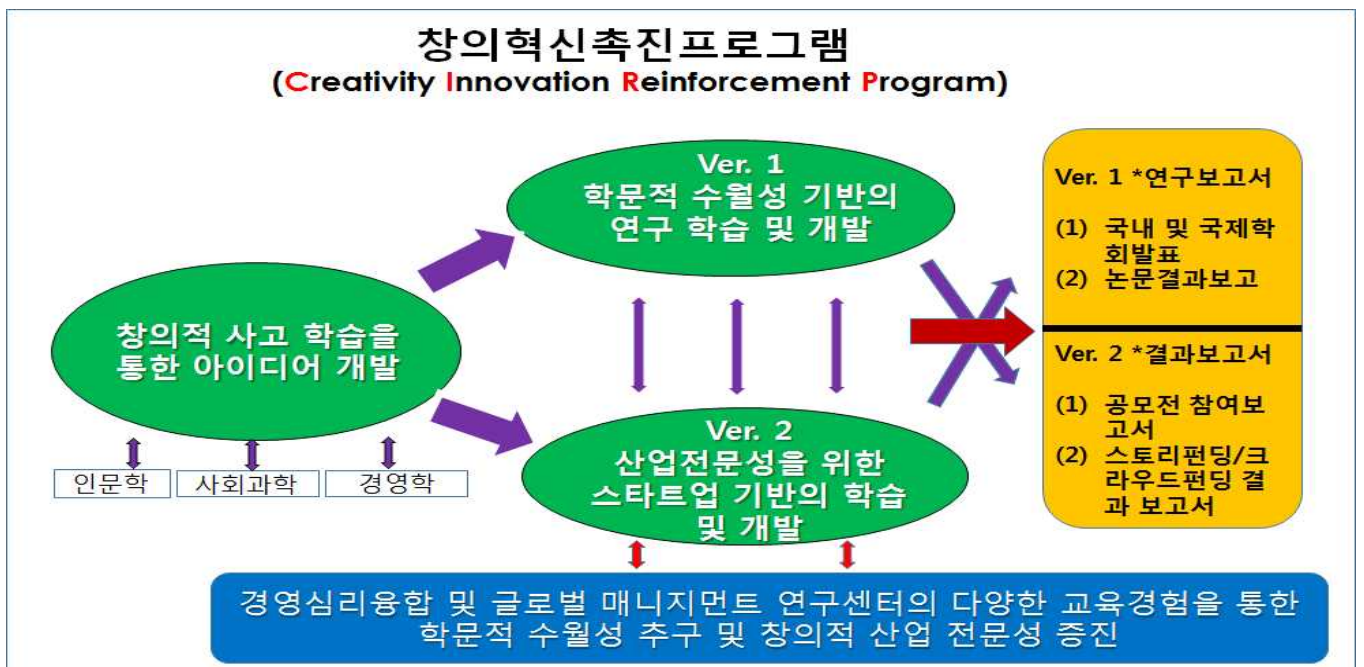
창의혁신촉진프로그램
(Creativity Innovation Reinforcement Program)

창의적 사고 학습을 통한 아이디어 개발

인문학

사회과학

경영학

Ver. 1
학문적 수월성 기반의 연구 학습 및 개발

Ver. 2
산업전문성을 위한 스타트업 기반의 학습 및 개발

Ver. 1 *연구보고서

(1) 국내 및 국제학회발표
(2) 논문결과보고

Ver. 2 *결과보고서

(1) 공모전 참여보고서
(2) 스토리펀딩/크라우드펀딩 결과 보고서

경영심리융합 및 글로벌 매니지먼트 연구센터의 다양한 교육경험을 통한 학문적 수월성 추구 및 창의적 산업 전문성 증진